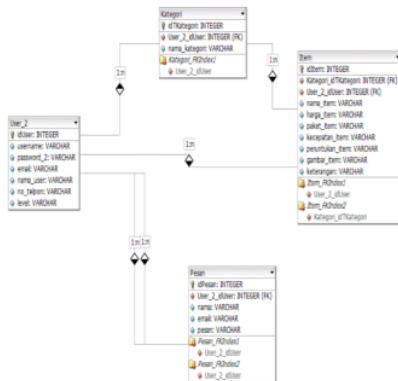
Kategori
idTKategori: INTEGER
User_2_idUser: INTEGER (FK)
nama_kategori: VARCHAR
Kategori_FKIndex1
User_2_idUser

1:n

1:n

Item
idItem: INTEGER
Kategori_idTKategori: INTEGER (FK)
User_2_idUser: INTEGER (FK)
nama_item: VARCHAR
harga_item: VARCHAR
paket_item: VARCHAR
kecepatan_item: VARCHAR
peruntukan_item: VARCHAR
gambar_item: VARCHAR
keterangan: VARCHAR
Item_FKIndex1
User_2_idUser
Item_FKIndex2
Kategori_idTKategori

User_2
idUser: INTEGER
username: VARCHAR
password_2: VARCHAR
email: VARCHAR
nama_user: VARCHAR
no_telpon: VARCHAR
level: VARCHAR

1:n

1:n 1:n

Pesan
idPesan: INTEGER
User_2_idUser: INTEGER (FK)
nama: VARCHAR
email: VARCHAR
pesan: VARCHAR
Pesan_FKIndex1
User_2_idUser
Pesan_FKIndex2
User_2_idUser